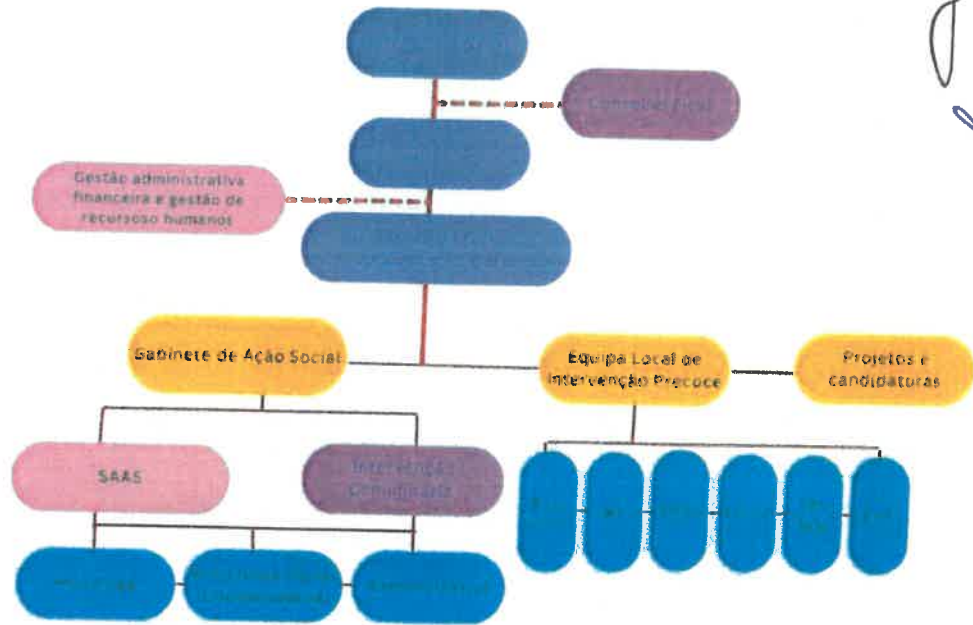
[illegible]

Conselho Fiscal

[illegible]

Gestão administrativa financeira e gestão de recursoso humanos

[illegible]

Gabinete de Ação Social

Equipa Local de Intervenção Precoce

Projetos e candidaturas

SAAS

Intervenção Comunitária

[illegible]

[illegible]

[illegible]

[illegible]

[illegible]

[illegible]

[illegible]

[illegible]

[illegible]